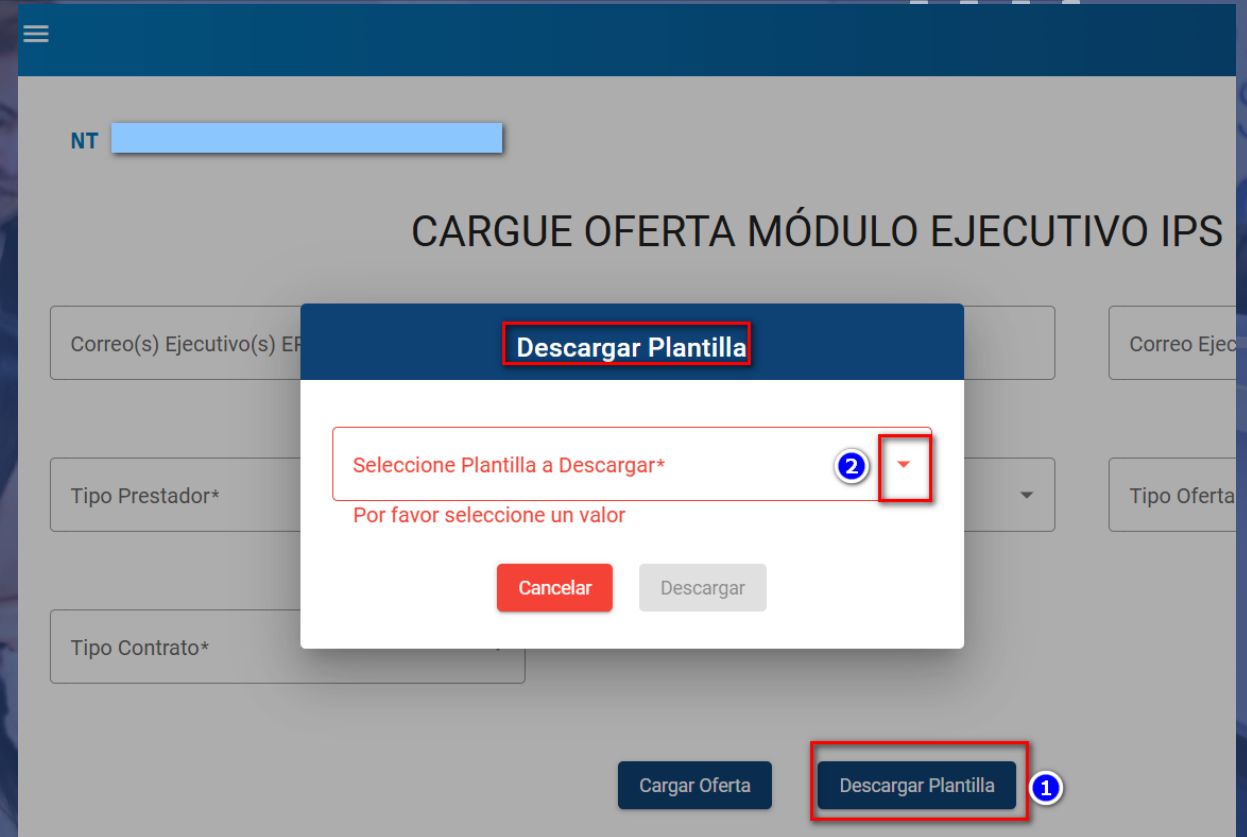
NT

CARGUE OFERTA MÓDULO EJECUTIVO IPS

Correo(s) Ejecutivo(s) EF

Correo Ejec

Tipo Prestador*

Tipo Oferta

Tipo Contrato*

Descargar Plantilla

Seleccione Plantilla a Descargar*

2

Por favor seleccione un valor

Cancelar

Descargar

Cargar Oferta

Descargar Plantilla

1